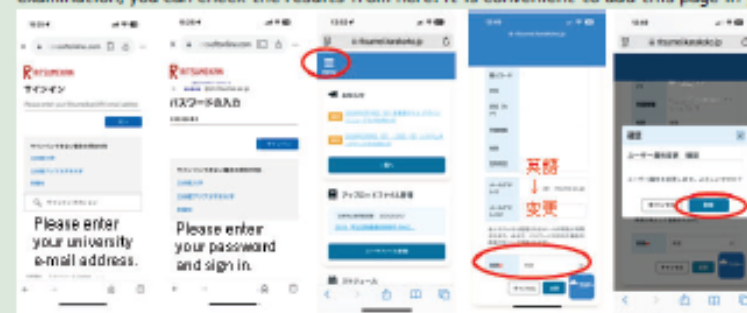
examination, you can check the results from here. It is convenient to add this page in

RITSUMEIKAN
サインイン

Please enter your university e-mail address.

RITSUMEIKAN
パスワードの入力

Please enter your password and sign in.

英語
↓
変更

確認